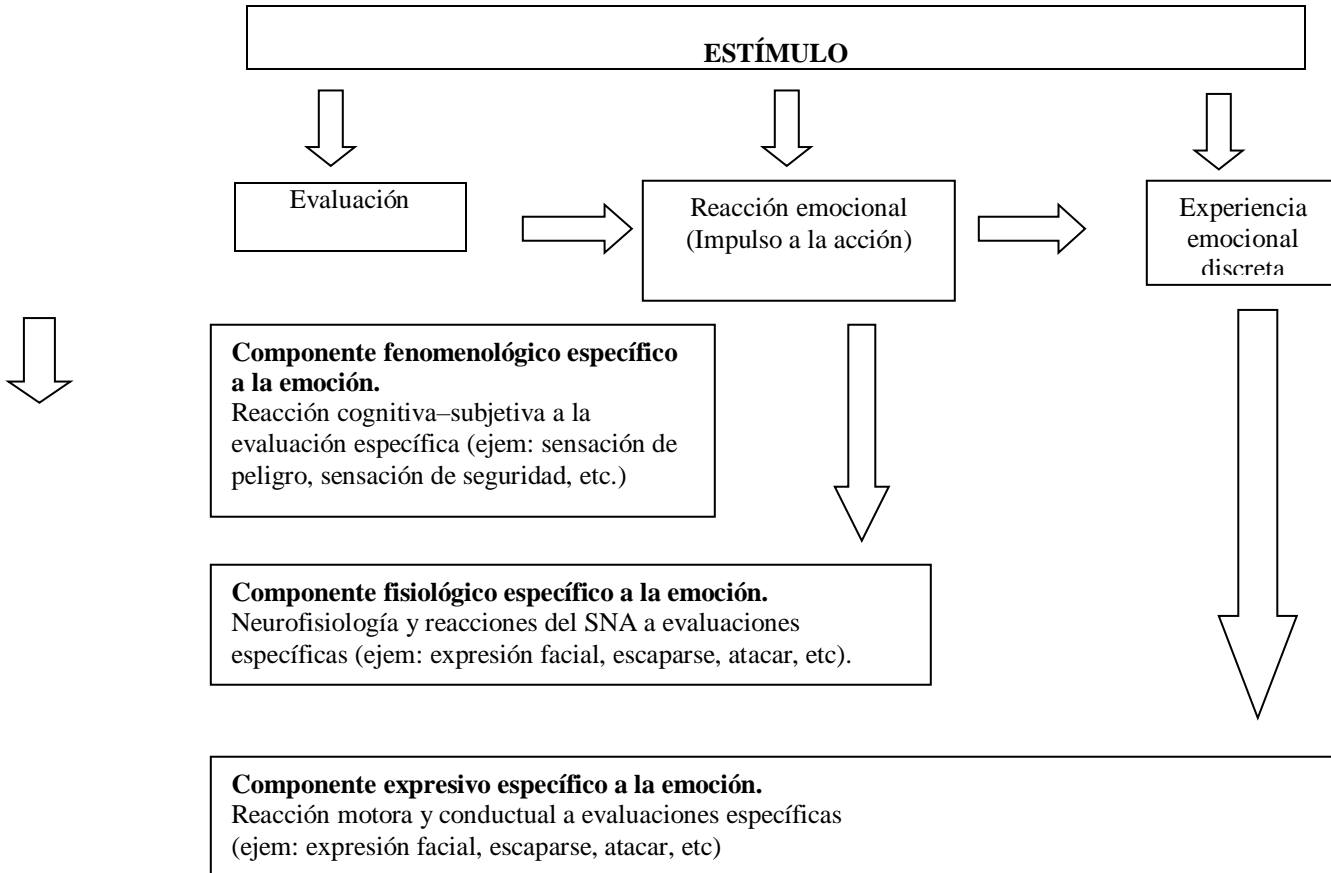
ESTÍMULO

Evaluación

Reacción emocional (Impulso a la acción)

Experiencia emocional discreta

**Componente fenomenológico específico a la emoción.**
Reacción cognitiva–subjetiva a la evaluación específica (ejem: sensación de peligro, sensación de seguridad, etc.)

**Componente fisiológico específico a la emoción.**
Neurofisiología y reacciones del SNA a evaluaciones específicas (ejem: expresión facial, escaparse, atacar, etc).

**Componente expresivo específico a la emoción.**
Reacción motora y conductual a evaluaciones específicas (ejem: expresión facial, escaparse, atacar, etc)